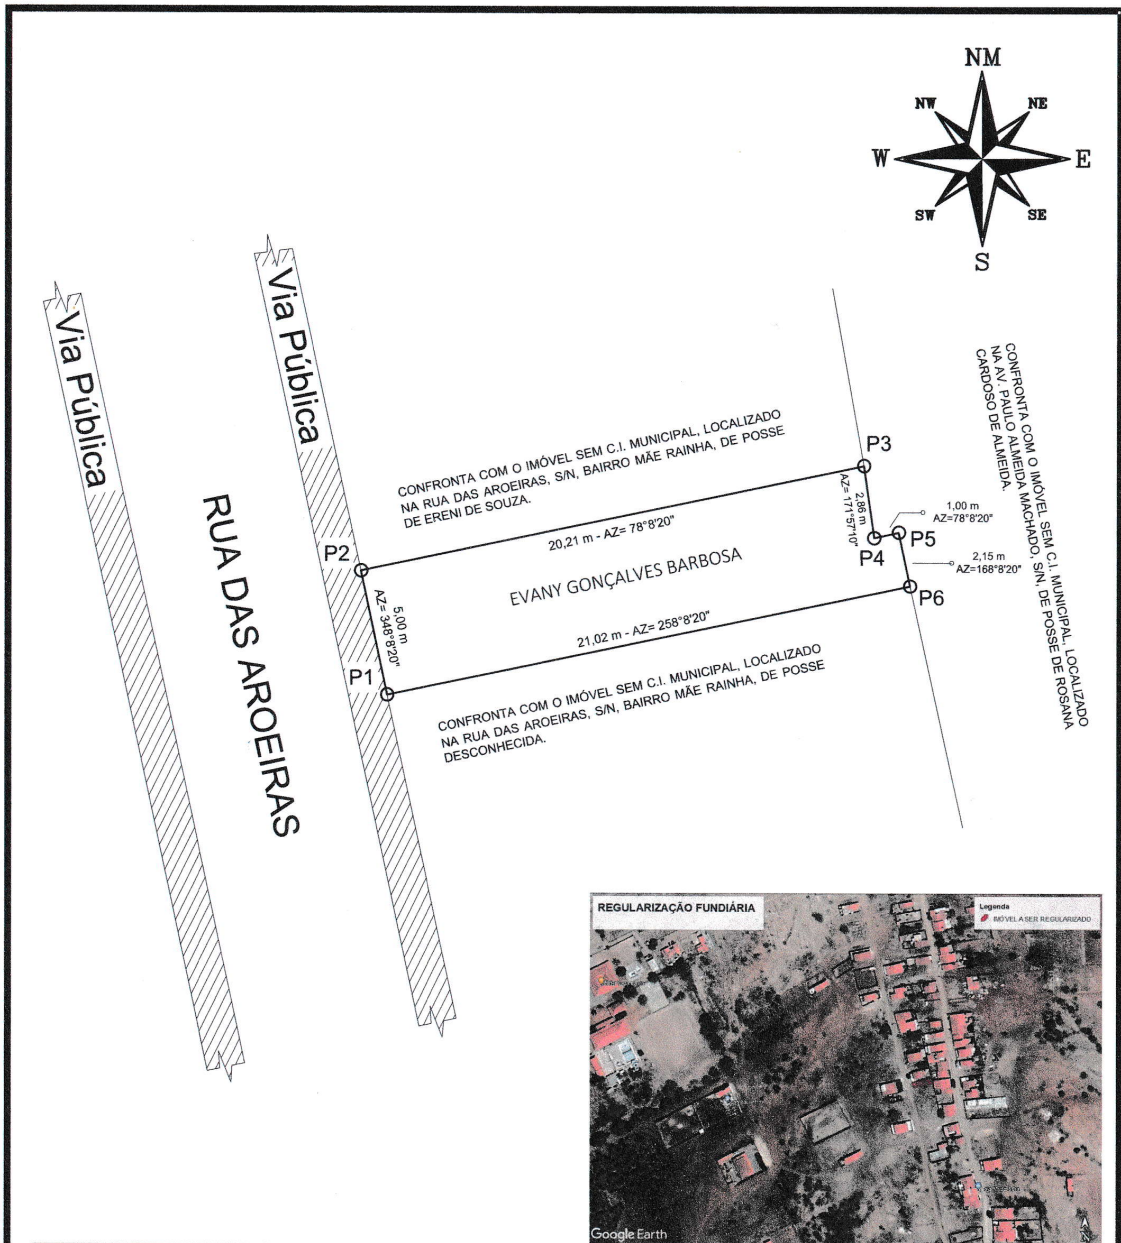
NM
NW
NE
W
E
SW
SE
S

Via Pública

Via Pública

RUA DAS AROEIRAS

CONFRONTA COM O IMÓVEL SEM C.I. MUNICIPAL, LOCALIZADO NA RUA DAS AROEIRAS, S/N, BAIRRO MÃE RAINHA, DE POSSE DE ERENI DE SOUZA.

CONFRONTA COM O IMÓVEL SEM C.I. MUNICIPAL, LOCALIZADO NA AV. PAULO ALMEIDA MACHADO, S/N, DE POSSE DE ROSANA CARDOSO DE ALMEIDA.

P3
2,86 m
AZ= 171°57'10"
1,00 m
AZ=78°8'20"
P5
P4
2,15 m
AZ=168°8'20"
P6

20,21 m - AZ= 78°8'20"
P2
EVANY GONÇALVES BARBOSA
5,00 m
AZ= 348°8'20"
21,02 m - AZ= 258°8'20"
P1

CONFRONTA COM O IMÓVEL SEM C.I. MUNICIPAL, LOCALIZADO NA RUA DAS AROEIRAS, S/N, BAIRRO MÃE RAINHA, DE POSSE DESCONHECIDA.

REGULARIZAÇÃO FUNDIÁRIA
Legenda
IMÓVEL A SER REGULARIZADO
Google Earth